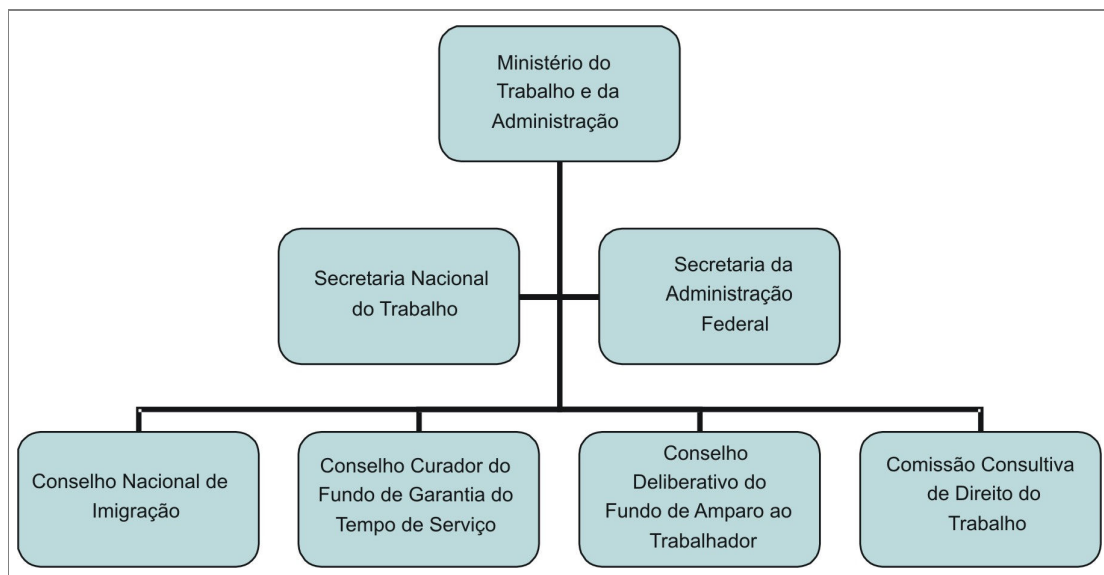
Ministério do Trabalho e da Administração

Secretaria Nacional do Trabalho

Secretaria da Administração Federal

Conselho Nacional de Imigração

Conselho Curador do Fundo de Garantia do Tempo de Serviço

Conselho Deliberativo do Fundo de Amparo ao Trabalhador

Comissão Consultiva de Direito do Trabalho